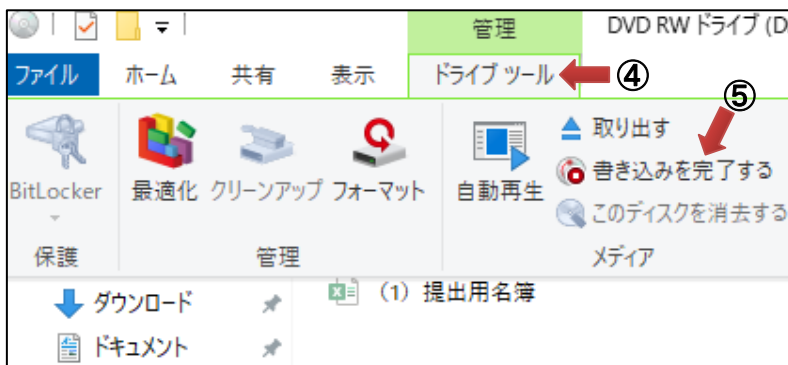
管理

DVD RW ドライブ (D

ファイル ホーム 共有 表示 ドライブ ツール ④

⑤

BitLocker 最適化 クリーンアップ フォーマット 自動再生 取り出す 書き込みを完了する このディスクを消去する

保護 管理 メディア

ダウンロード

ドキュメント

(1) 提出用名簿